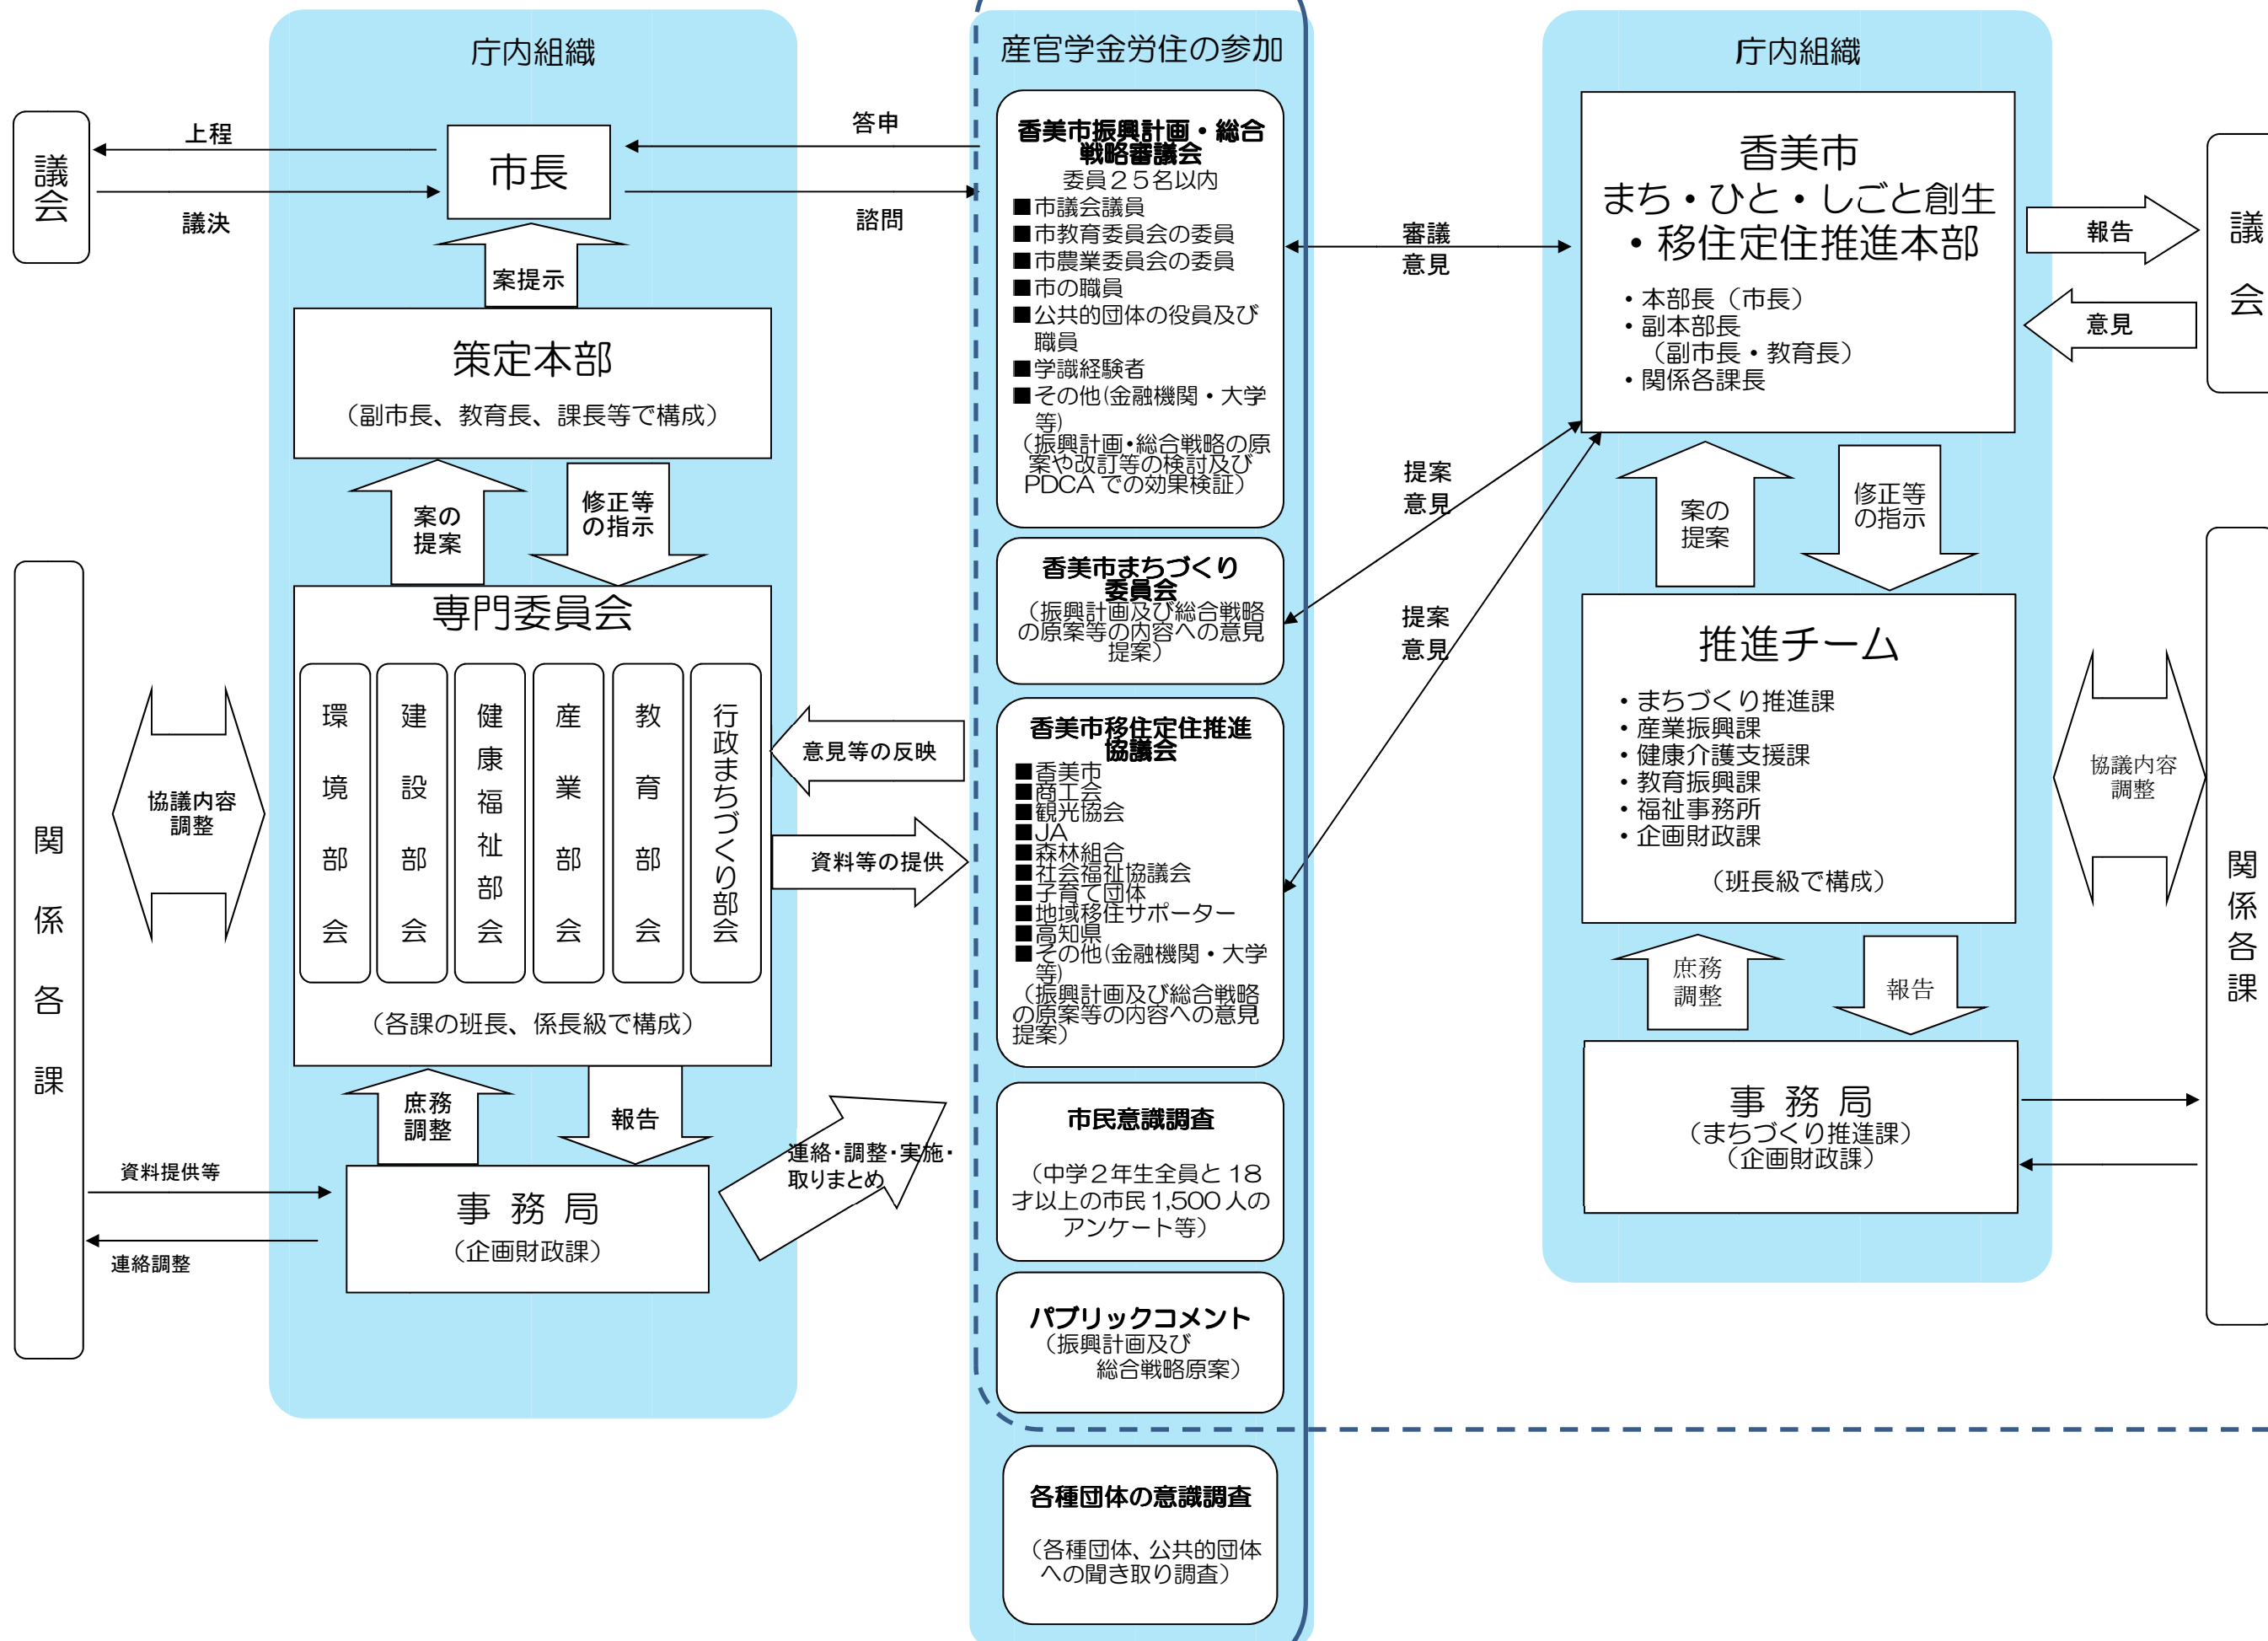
庁内組織

議会

上程

議決

市長

答申

諮問

案提示

策定本部

（副市長、教育長、課長等で構成）

案の提案

修正等の指示

専門委員会

環境部会

建設部会

健康福祉部会

産業部会

教育部会

行政まちづくり部会

（各課の班長、係長級で構成）

関係各課

協議内容調整

意見等の反映

資料等の提供

庶務調整

報告

資料提供等

連絡調整

事務局
（企画財政課）

連絡・調整・実施・取りまとめ

産官学金労住の参加

香美市振興計画・総合戦略審議会
委員２５名以内
■市議会議員
■市教育委員会の委員
■市農業委員会の委員
■市の職員
■公共的団体の役員及び職員
■学識経験者
■その他（金融機関・大学等）
（振興計画・総合戦略の原案や改訂等の検討及びPDCAでの効果検証）

香美市まちづくり委員会
（振興計画及び総合戦略の原案等の内容への意見提案）

香美市移住定住推進協議会
■香美市
■商工会
■観光協会
■JA
■森林組合
■社会福祉協議会
■子育て団体
■地域移住サポーター
■高知県
■その他（金融機関・大学等）
（振興計画及び総合戦略の原案等の内容への意見提案）

市民意識調査

（中学２年生全員と18才以上の市民1,500人のアンケート等）

パブリックコメント
（振興計画及び総合戦略原案）

各種団体の意識調査

（各種団体、公共的団体への聞き取り調査）

審議
意見

提案
意見

提案
意見

庁内組織

香美市
まち・ひと・しごと創生
・移住定住推進本部
・本部長（市長）
・副本部長
（副市長・教育長）
・関係各課長

報告

意見

議会

案の提案

修正等の指示

推進チーム
・まちづくり推進課
・産業振興課
・健康介護支援課
・教育振興課
・福祉事務所
・企画財政課
（班長級で構成）

協議内容調整

関係各課

庶務調整

報告

事務局
（まちづくり推進課）
（企画財政課）